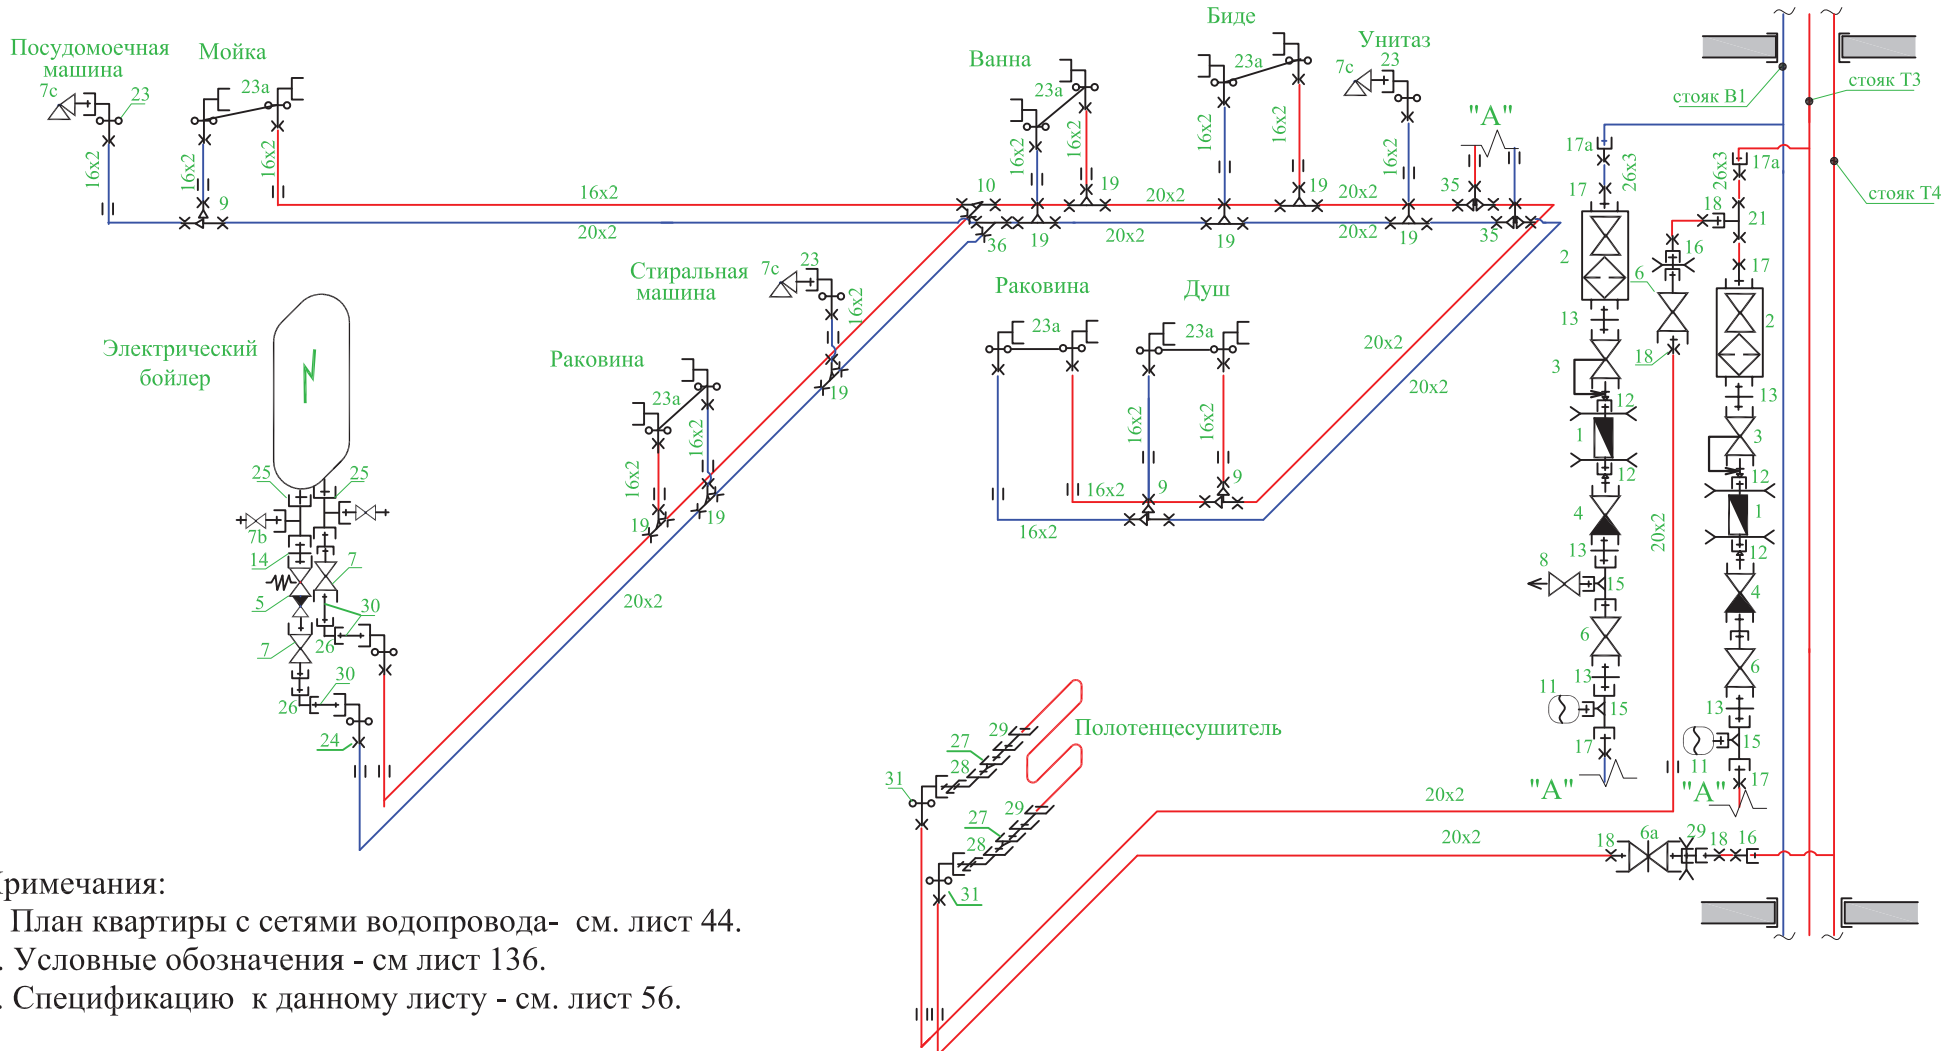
Посудомоечная машина
Мойка
7с
23
23а
16х2
16х2
16х2
9
16х2
20х2
Ванна
23а
16х2
16х2
10
19
19
36
Биде
23а
16х2
16х2
19
19
20х2
20х2
Унитаз
7с
23
16х2
20х2
20х2
19
"А"
35
35
стояк В1
стояк Т3
стояк Т4
17а
26х3
17
2
13
3
12
1
12
4
13
8
15
6
13
11
15
17
"А"
26х3
17а
18
21
16
17
6
2
18
13
3
12
1
12
4
6
13
11
15
17
"А"
20х2
Стиральная машина
7с
23
16х2
19
Электрический бойлер
Раковина
23а
16х2
16х2
19
19
20х2
25
25
7b
14
7
5
30
7
26
30
26
24
Раковина
23а
Душ
23а
16х2
16х2
16х2
9
9
16х2
20х2
20х2
Полотенцесушитель
27
29
28
31
27
29
28
31
20х2
20х2
18
6а
29
18
16
Примечания:
. План квартиры с сетями водопровода- см. лист 44.
. Условные обозначения - см лист 136.
. Спецификацию к данному листу - см. лист 56.